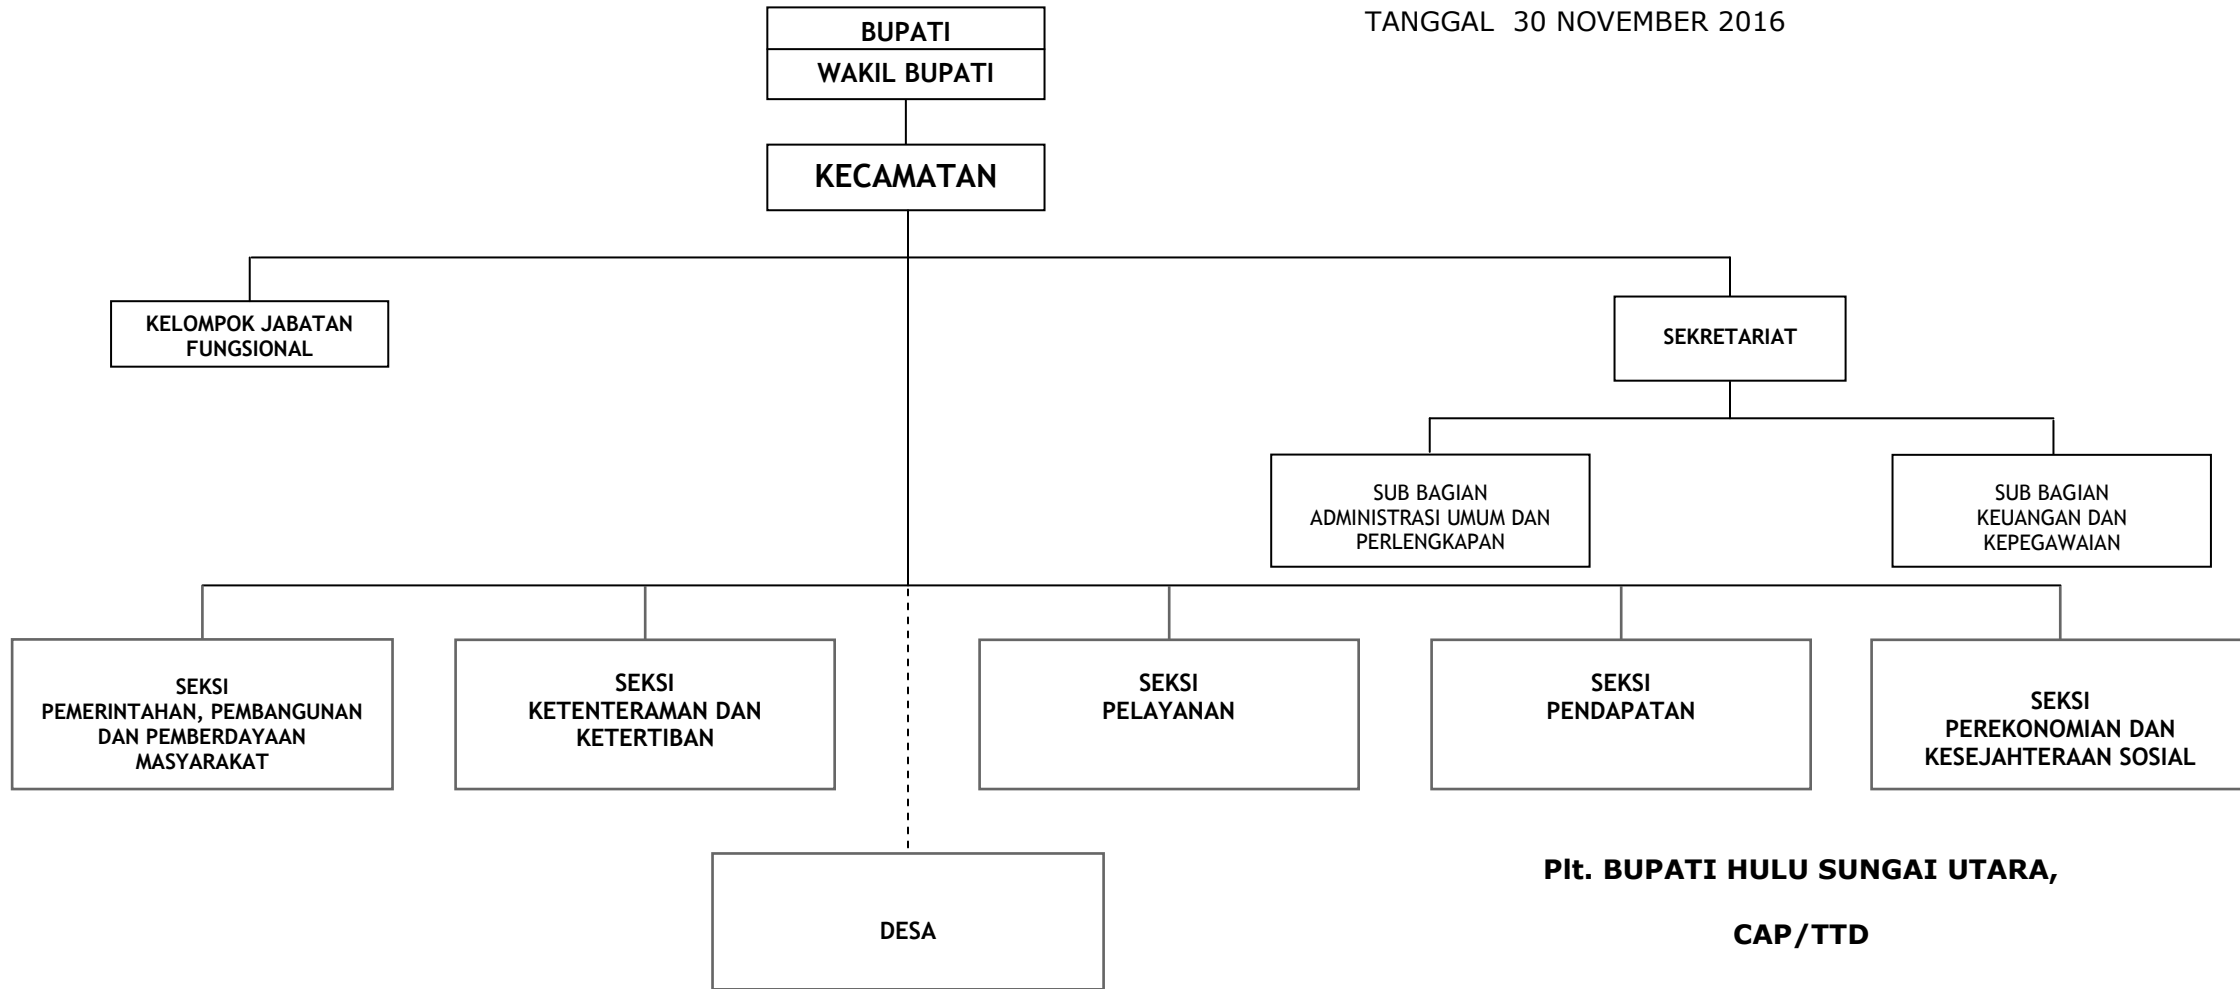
TANGGAL 30 NOVEMBER 2016

BUPATI

WAKIL BUPATI

KECAMATAN

KELOMPOK JABATAN FUNGSIONAL

SEKRETARIAT

SUB BAGIAN ADMINISTRASI UMUM DAN PERLENGKAPAN

SUB BAGIAN KEUANGAN DAN KEPEGAWAIAN

SEKSI PEMERINTAHAN, PEMBANGUNAN DAN PEMBERDAYAAN MASYARAKAT

SEKSI KETENTERAMAN DAN KETERTIBAN

SEKSI PELAYANAN

SEKSI PENDAPATAN

SEKSI PEREKONOMIAN DAN KESEJAHTERAAN SOSIAL

DESA

Plt. BUPATI HULU SUNGAI UTARA,

CAP/TTD